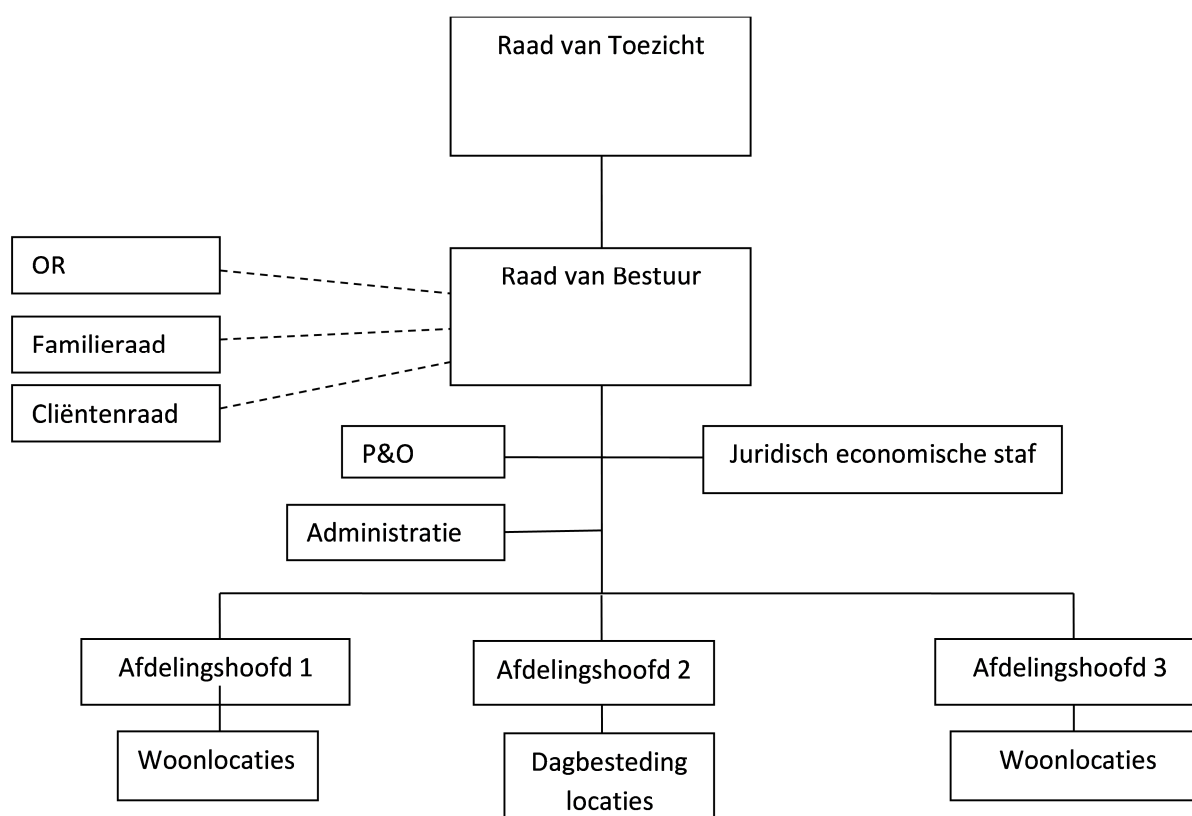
Raad van Toezicht

OR

Raad van Bestuur

Familieraad

Cliëntenraad

P&O

Juridisch economische staf

Administratie

Afdelingshoofd 1

Afdelingshoofd 2

Afdelingshoofd 3

Woonlocaties

Dagbesteding locaties

Woonlocaties